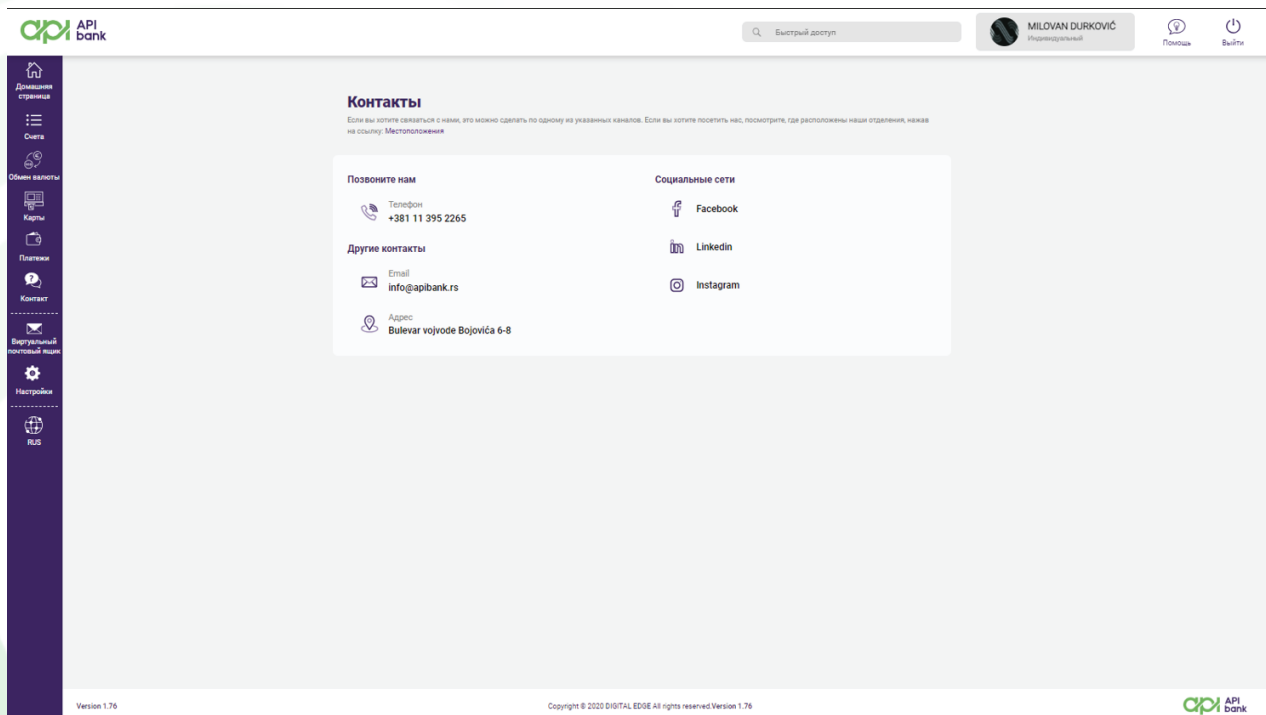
api API bank

Быстрый доступ

MILOVAN DURKOVIĆ
Индивидуальный

Помощь

Выйти

Домашняя страница

Счета

Обмен валюты

Карты

Платежи

Контакт

Виртуальный почтовый ящик

Настройки

RUS

Контакты

Если вы хотите связаться с нами, это можно сделать по одному из указанных каналов. Если вы хотите посетить нас, посмотрите, где расположены наши отделения, нажав на ссылку: Местоположения

Позвоните нам

Телефон
+381 11 395 2265

Другие контакты

Email
info@apibank.rs

Адрес
Bulevar vojvode Bojovića 6-8

Социальные сети

Facebook

Linkedin

Instagram

Version 1.76

Copyright © 2020 DIGITAL EDGE All rights reserved.Version 1.76

api API bank